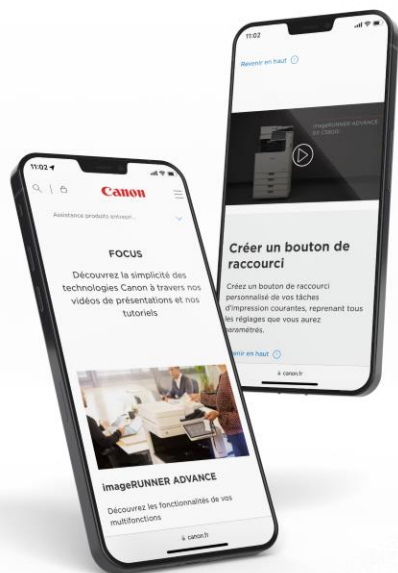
11:02

Revenir en haut

imageRUNNER ADVANCE DX C3826i

Créer un bouton de raccourci

Créez un bouton de raccourci personnalisé de vos tâches d'impression courantes, reprenant tous les réglages que vous aurez paramétrés.

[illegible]nir en haut

canon.fr

11:02

Canon

Assistance produits entrepr...

FOCUS

Découvrez la simplicité des technologies Canon à travers nos vidéos de présentations et nos tutoriels

imageRUNNER ADVANCE

Découvrez les fonctionnalités de vos multifonctions

canon.fr